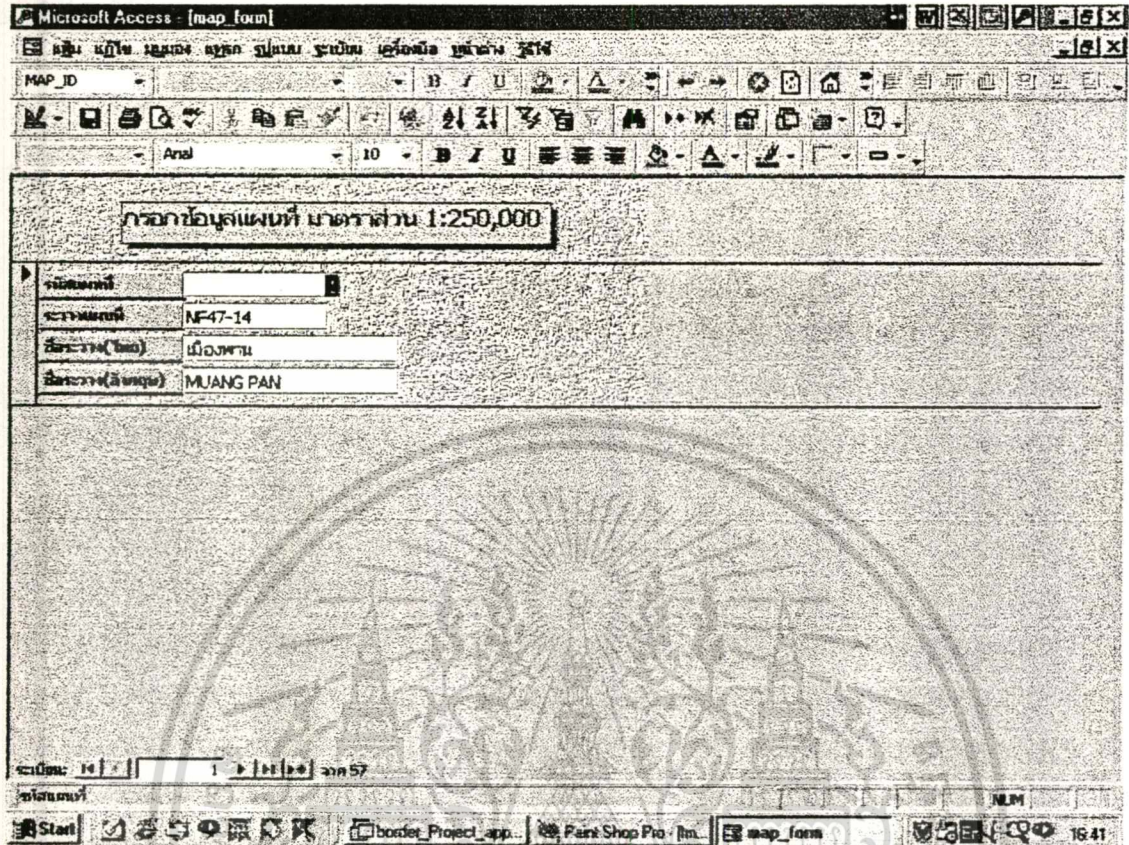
Microsoft Access - [map_form]

แฟ้ม แก้ไข มุมมอง แทรก รูปแบบ ระเบียน เครื่องมือ หน้าต่าง วิธีใช้

MAP_ID

Arial 10

กรอกข้อมูลแผนที่ มาตราส่วน 1:250,000

| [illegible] | |
|---|---|
| ระวางแผนที่ | NF47-14 |
| ชื่อระวาง(ไทย) | เมืองพาน |
| ชื่อระวาง(อังกฤษ) | MUANG PAN |

ระเบียน: 1 จาก 57

รหัสแผนที่

NUM

Start | border_Project_app... | Paint Shop Pro - [Im... | map_form | 16:41